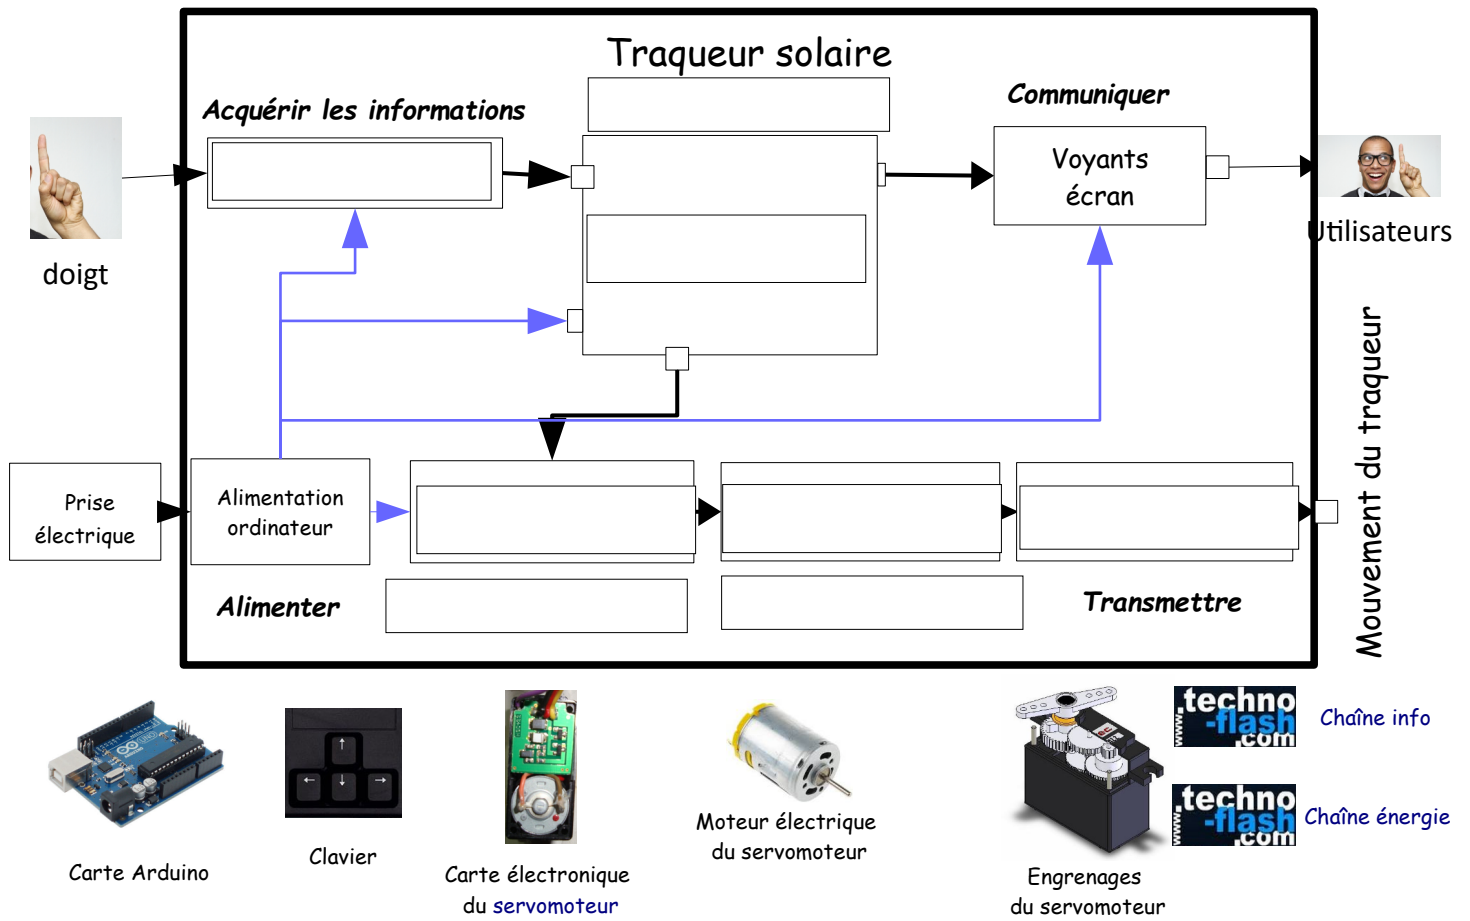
Traqueur solaire

Acquérir les informations

Communiquer

Voyants écran

doigt

Utilisateurs

Mouvement du traqueur

Prise électrique

Alimentation ordinateur

Alimenter

Transmettre

Carte Arduino

Clavier

Carte électronique du servomoteur

Moteur électrique du servomoteur

Engrenages du servomoteur

techno-flash.com

Chaîne info

techno-flash.com

Chaîne énergie